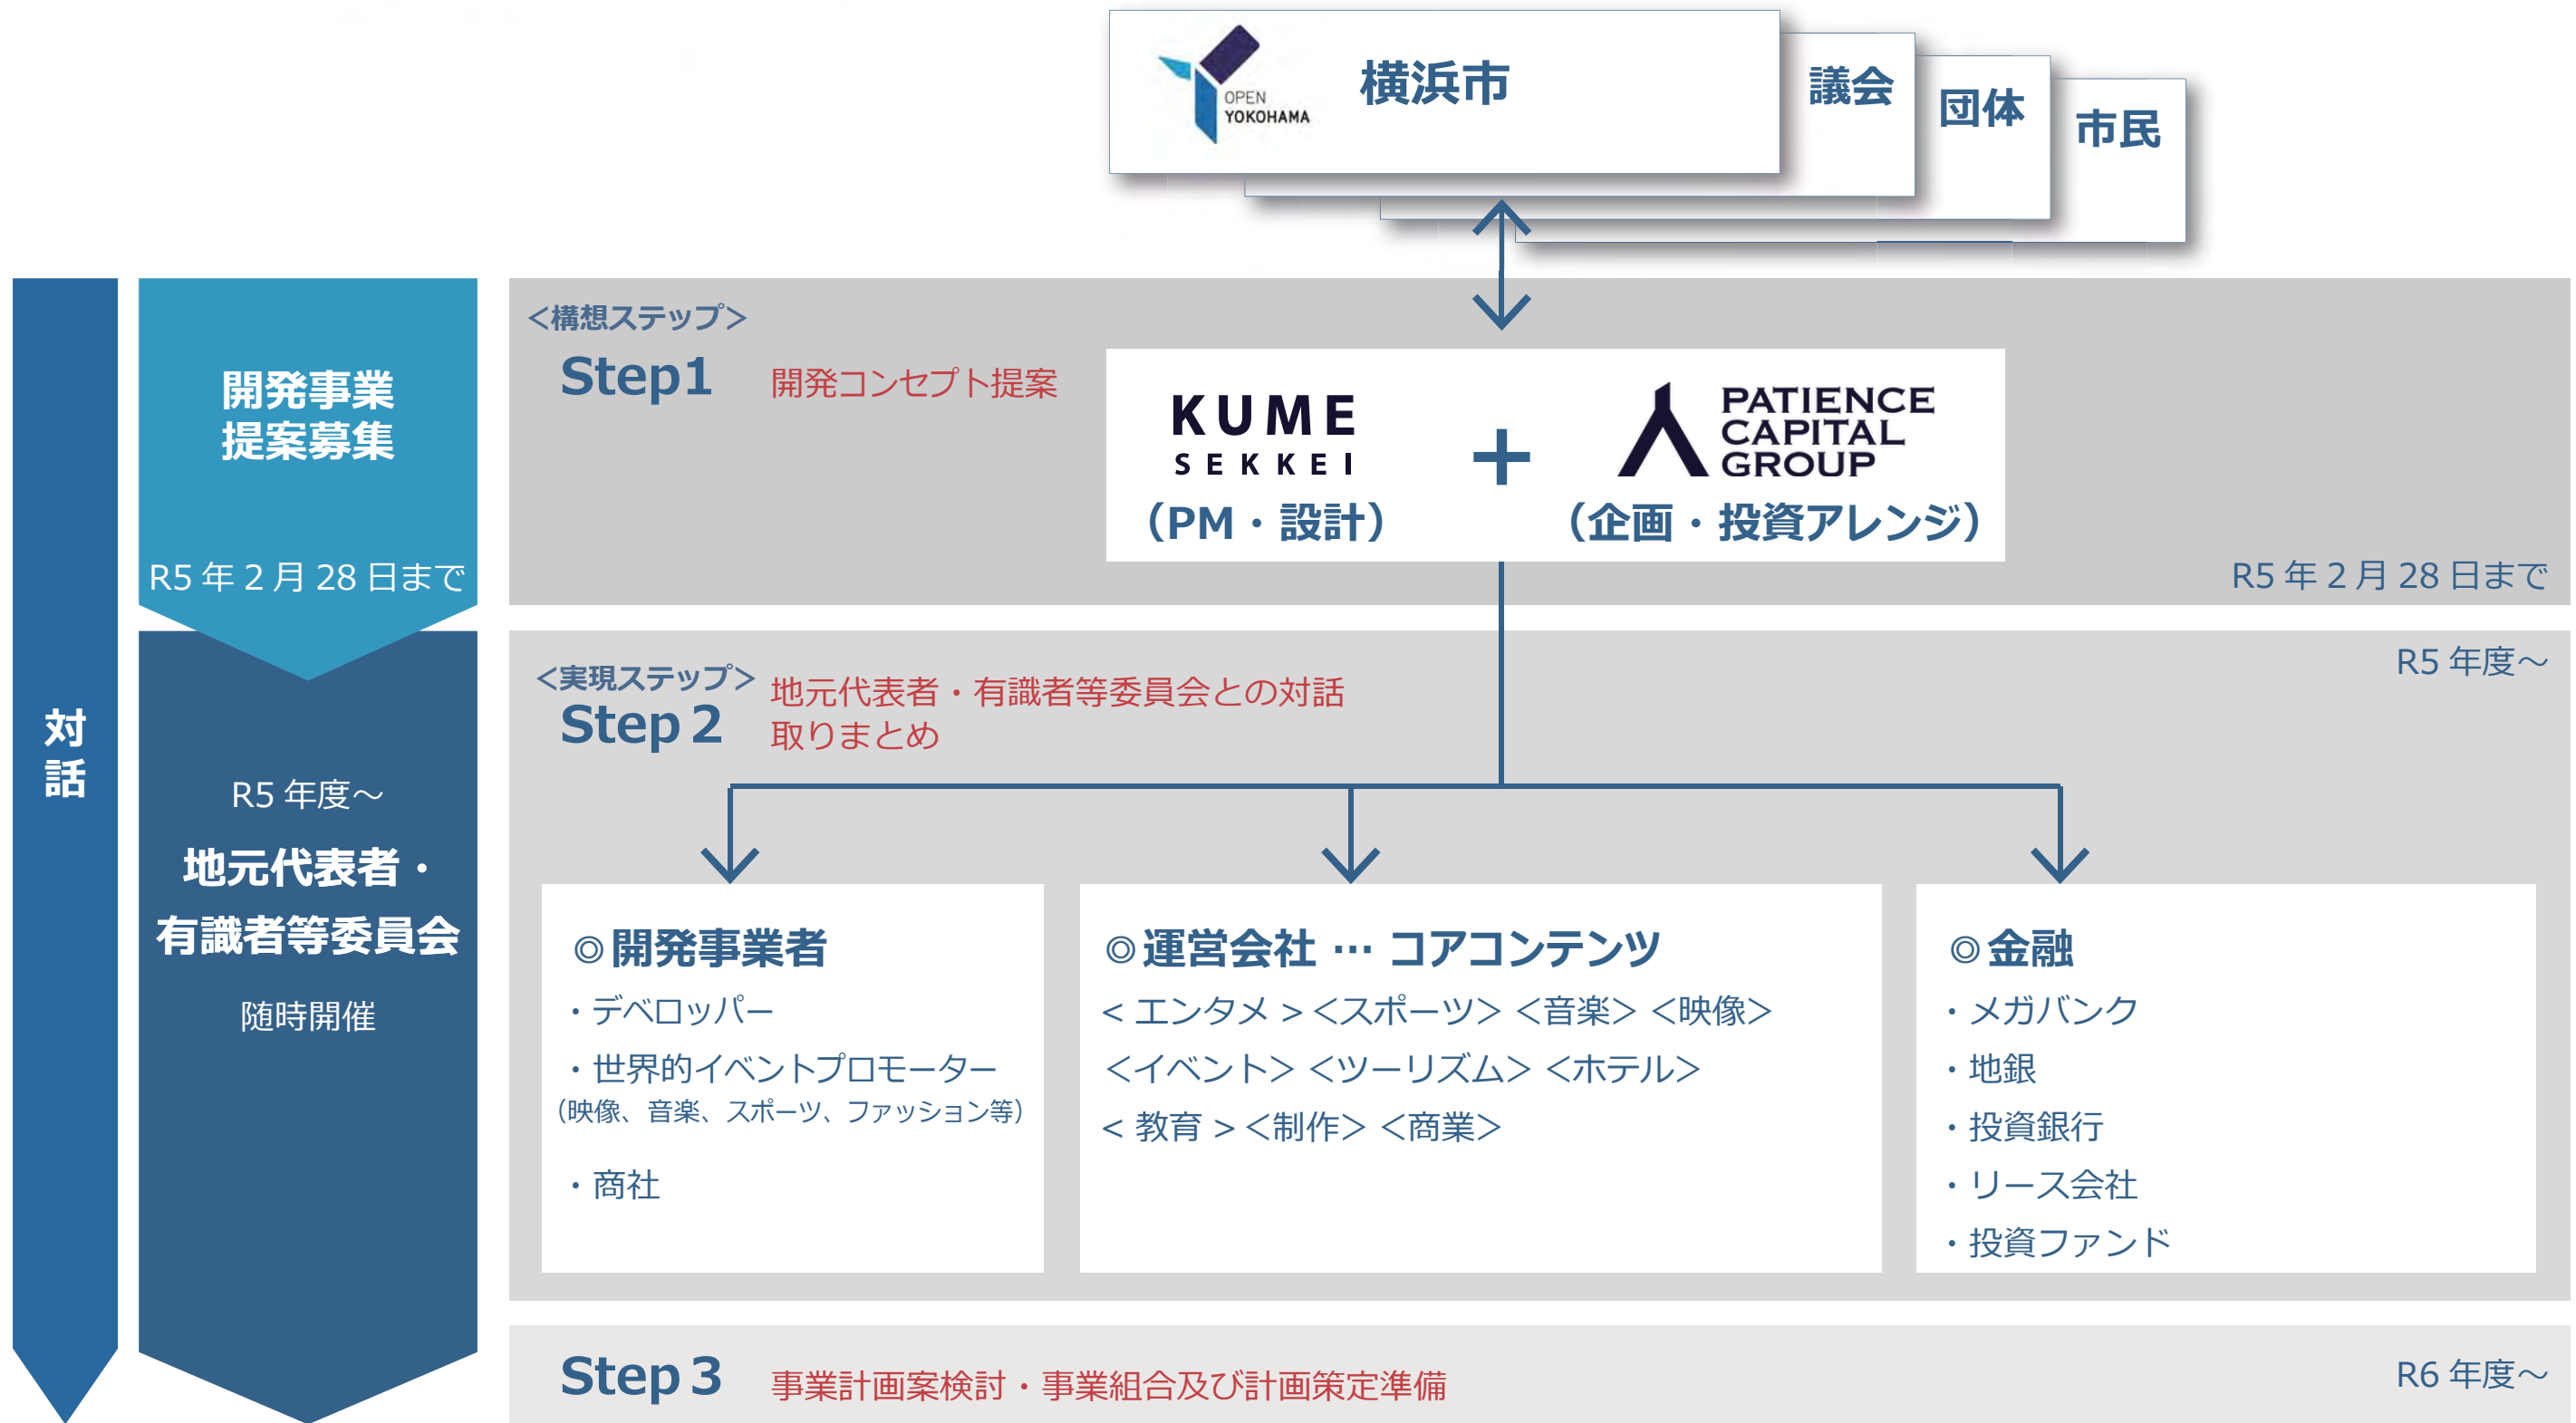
OPEN YOKOHAMA 横浜市

議会

団体

市民

対話

開発事業提案募集

R5 年 2 月 28 日まで

R5 年度～

地元代表者・有識者等委員会

随時開催

<構想ステップ>

Step1 開発コンセプト提案

KUME SEKKEI （PM・設計）

＋

PATIENCE CAPITAL GROUP （企画・投資アレンジ）

R5 年 2 月 28 日まで

<実現ステップ>

Step 2 地元代表者・有識者等委員会との対話 取りまとめ

R5 年度～

◎開発事業者

・デベロッパー

・世界的イベントプロモーター （映像、音楽、スポーツ、ファッション等）

・商社

◎運営会社 … コアコンテンツ

< エンタメ > <スポーツ> <音楽> <映像>

<イベント> <ツーリズム> <ホテル>

< 教育 > <制作> <商業>

◎金融

・メガバンク

・地銀

・投資銀行

・リース会社

・投資ファンド

Step 3 事業計画案検討・事業組合及び計画策定準備

R6 年度～